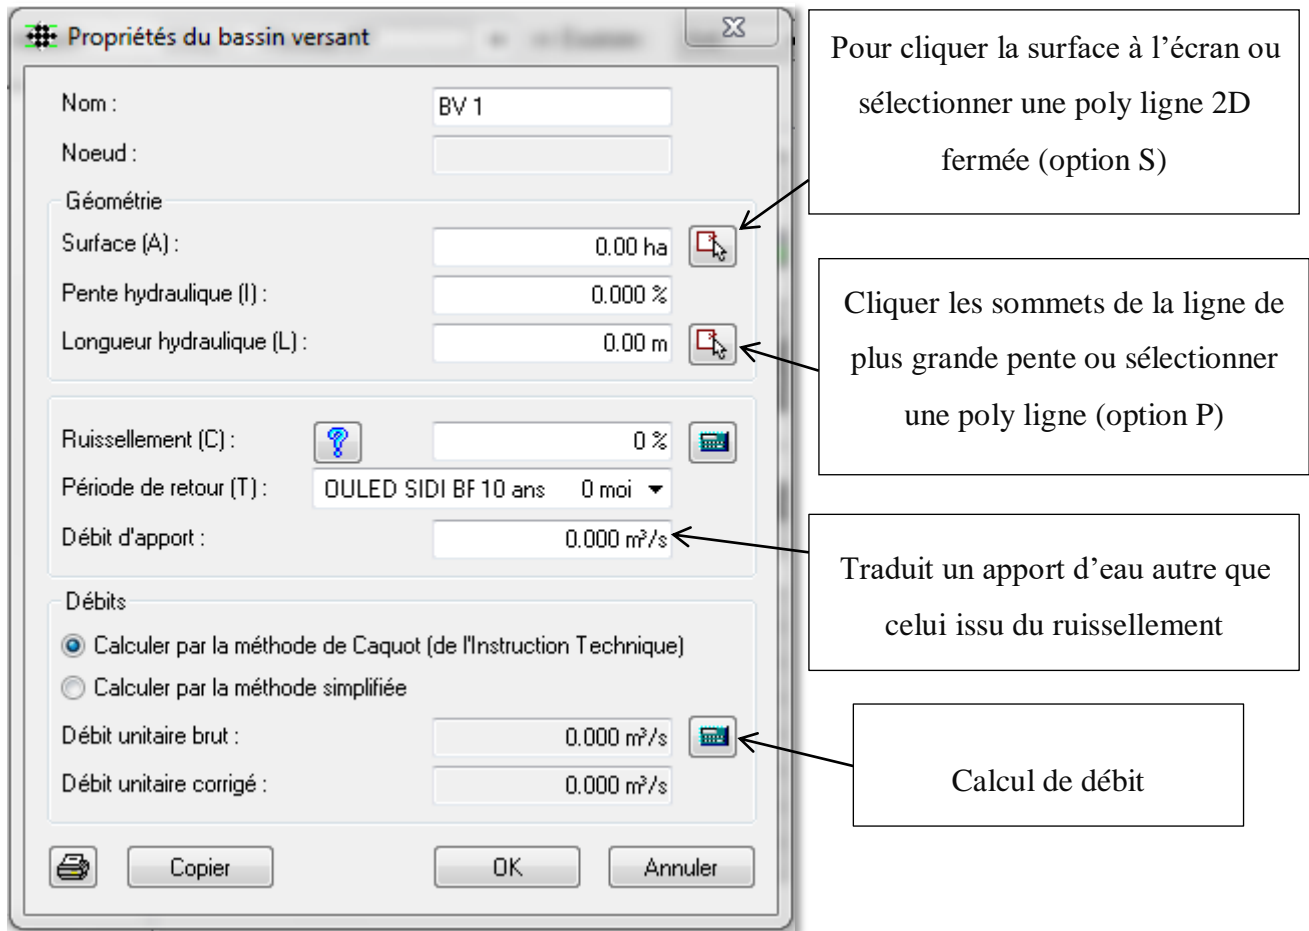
Propriétés du bassin versant

Nom : BV 1

Noeud :

Géométrie

Surface (A) : 0.00 ha

Pente hydraulique (I) : 0.000 %

Longueur hydraulique (L) : 0.00 m

Ruissellement (C) : 0 %

Période de retour (T) : OULED SIDI BF 10 ans 0 moi

Débit d'apport : 0.000 m³/s

Débits

Calculer par la méthode de Caquot (de l'Instruction Technique)

Calculer par la méthode simplifiée

Débit unitaire brut : 0.000 m³/s

Débit unitaire corrigé : 0.000 m³/s

Copier

OK

Annuler

Pour cliquer la surface à l'écran ou sélectionner une poly ligne 2D fermée (option S)

Cliquer les sommets de la ligne de plus grande pente ou sélectionner une poly ligne (option P)

Traduit un apport d'eau autre que celui issu du ruissellement

Calcul de débit